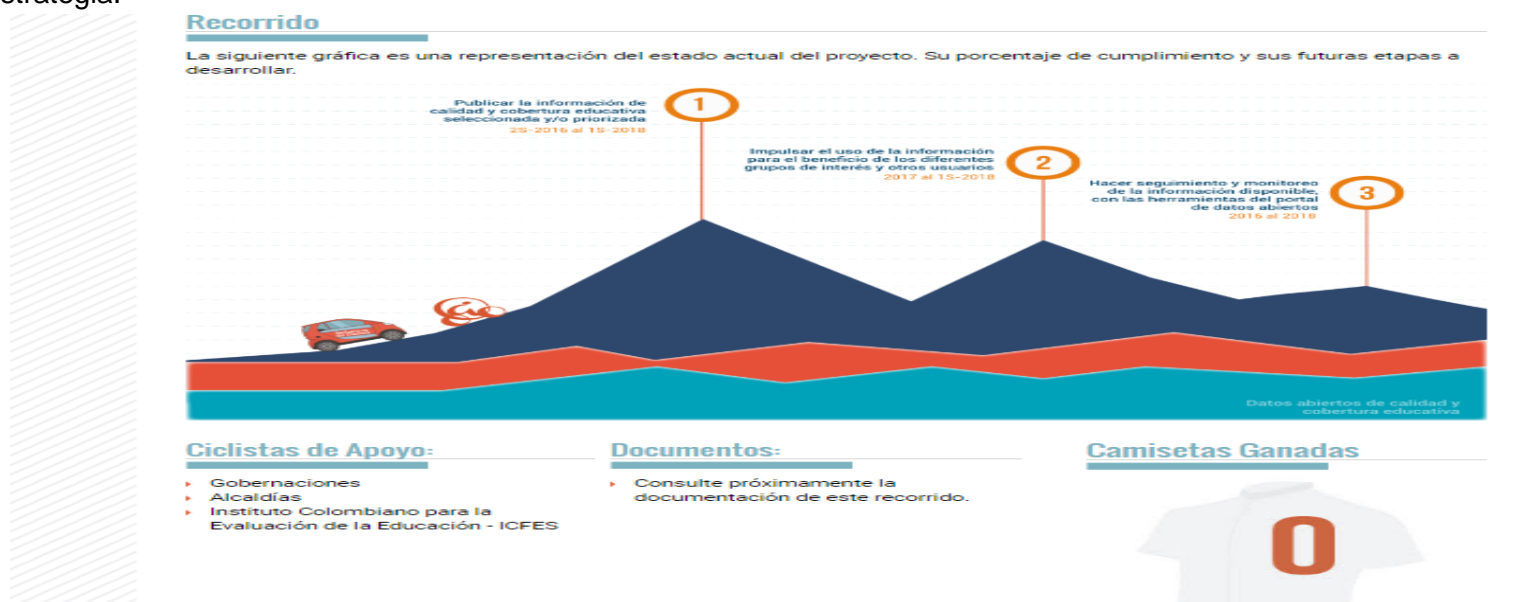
estrategia.

Recorrido

La siguiente gráfica es una representación del estado actual del proyecto. Su porcentaje de cumplimiento y sus futuras etapas a desarrollar.

Publicar la información de calidad y cobertura educativa seleccionada y/o priorizada
2S-2016 al 1S-2018

1

Impulsar el uso de la información para el beneficio de los diferentes grupos de interés y otros usuarios
2017 al 1S-2018

2

Hacer seguimiento y monitoreo de la información disponible, con las herramientas del portal de datos abiertos
2016 al 2018

3

Datos abiertos de calidad y cobertura educativa

Ciclistas de Apoyo:

- Gobernaciones
- Alcaldías
- Instituto Colombiano para la Evaluación de la Educación - ICFES

Documentos:

- Consulte próximamente la documentación de este recorrido.

Camisetas Ganadas

0